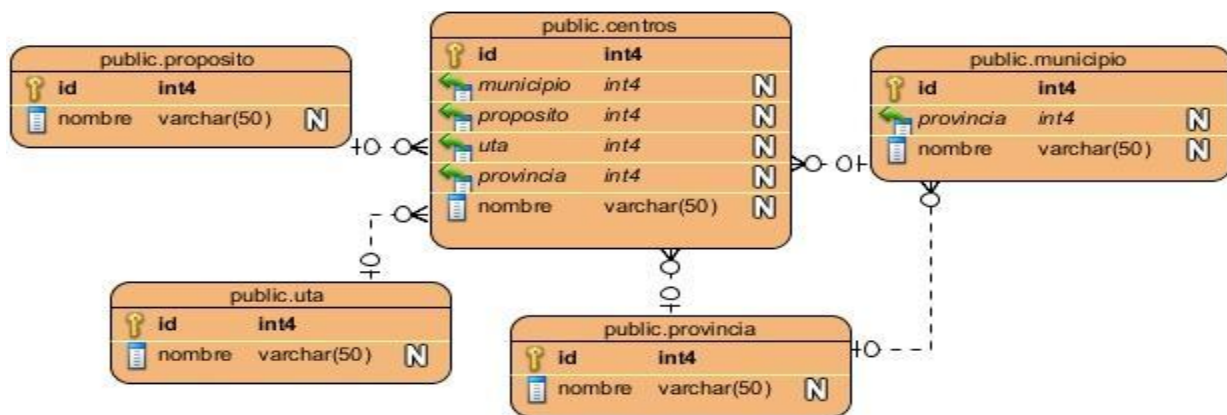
public.proposito

| | | |
|---|---|---|
| id | int4 | |
| nombre | varchar(50) | N |

public.centros

| | | |
|---|---|---|
| id | int4 | |
| municipio | int4 | N |
| proposito | int4 | N |
| uta | int4 | N |
| provincia | int4 | N |
| nombre | varchar(50) | N |

public.municipio

| | | |
|---|---|---|
| id | int4 | |
| provincia | int4 | N |
| nombre | varchar(50) | N |

public.uta

| | | |
|---|---|---|
| id | int4 | |
| nombre | varchar(50) | N |

public.provincia

| | | |
|---|---|---|
| id | int4 | |
| nombre | varchar(50) | N |